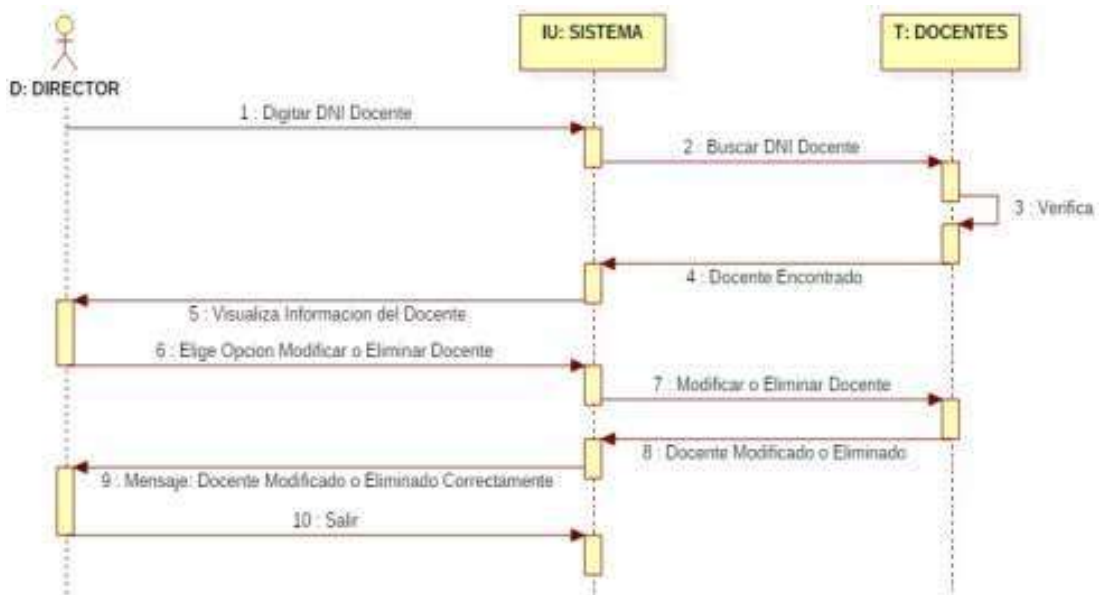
D: DIRECTOR

IU: SISTEMA

T: DOCENTES

1 : Digitar DNI Docente

2 : Buscar DNI Docente

3 : Verifica

4 : Docente Encontrado

5 : Visualiza Informacion del Docente

6 : Elige Opcion Modificar o Eliminar Docente

7 : Modificar o Eliminar Docente

8 : Docente Modificado o Eliminado

9 : Mensaje: Docente Modificado o Eliminado Correctamente

10 : Salir